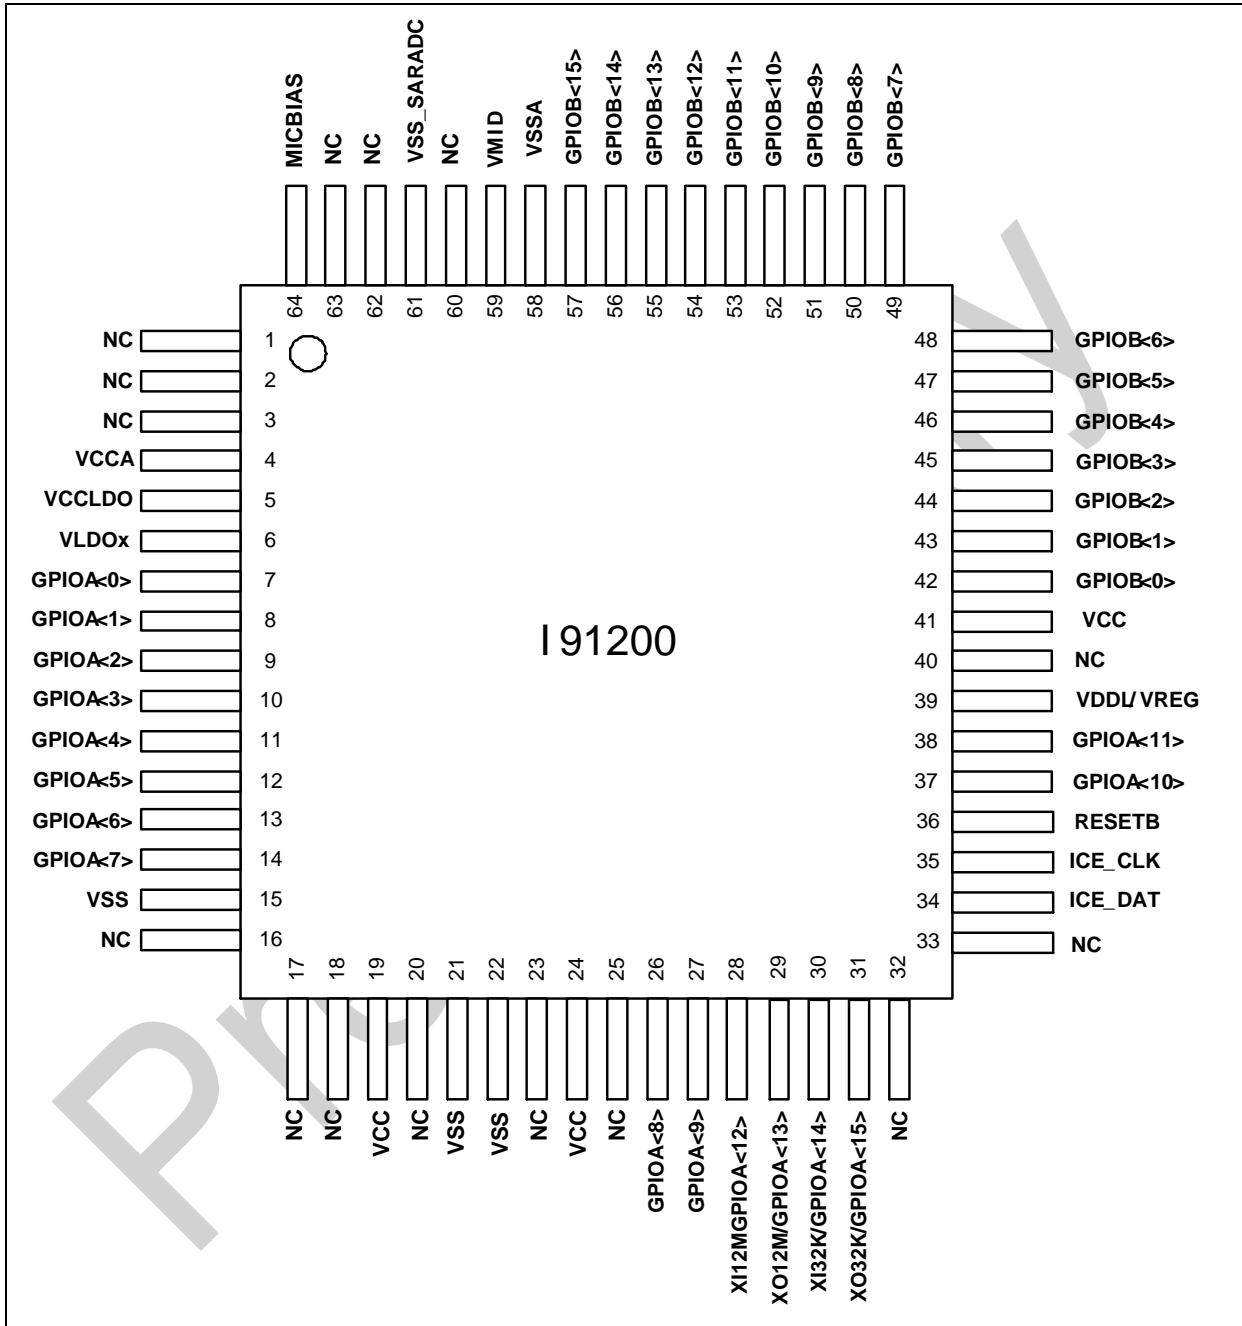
MICBIAS 64
NC 63
NC 62
VSS_SARADC 61
NC 60
VMID 59
VSSA 58
GPIOB<15> 57
GPIOB<14> 56
GPIOB<13> 55
GPIOB<12> 54
GPIOB<11> 53
GPIOB<10> 52
GPIOB<9> 51
GPIOB<8> 50
GPIOB<7> 49

NC 1
NC 2
NC 3
VCCA 4
VCCLDO 5
VLDOx 6
GPIOA<0> 7
GPIOA<1> 8
GPIOA<2> 9
GPIOA<3> 10
GPIOA<4> 11
GPIOA<5> 12
GPIOA<6> 13
GPIOA<7> 14
VSS 15
NC 16

I 91200

48 GPIOB<6>
47 GPIOB<5>
46 GPIOB<4>
45 GPIOB<3>
44 GPIOB<2>
43 GPIOB<1>
42 GPIOB<0>
41 VCC
40 NC
39 VDDL/ VREG
38 GPIOA<11>
37 GPIOA<10>
36 RESETB
35 ICE_CLK
34 ICE_DAT
33 NC

17 NC
18 NC
19 VCC
20 NC
21 VSS
22 VSS
23 NC
24 VCC
25 NC
26 GPIOA<8>
27 GPIOA<9>
28 XI12MGPIOA<12>
29 XO12M/GPIOA<13>
30 XI32K/GPIOA<14>
31 XO32K/GPIOA<15>
32 NC

Pr